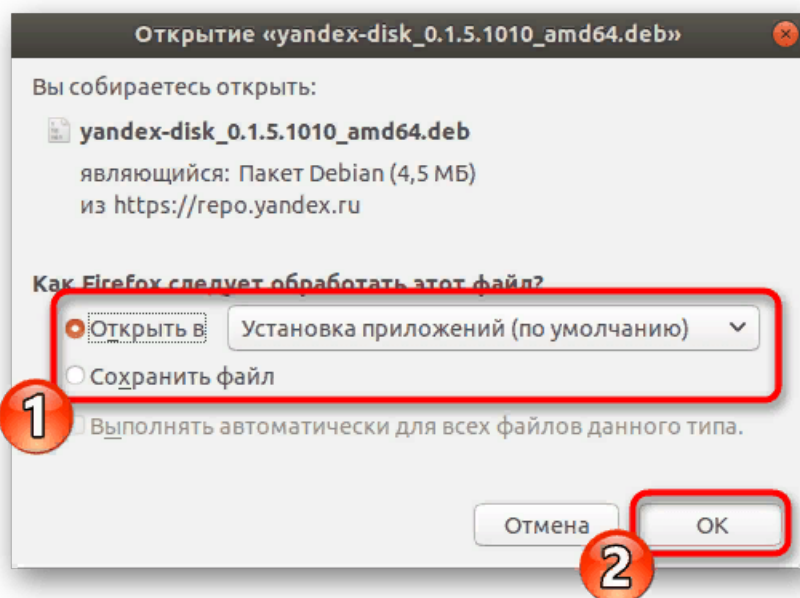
Открытие «yandex-disk_0.1.5.1010_amd64.deb»

Вы собираетесь открыть:

yandex-disk_0.1.5.1010_amd64.deb
являющийся: Пакет Debian (4,5 МБ)
из https://repo.yandex.ru

Как Firefox следует обработать этот файл?

Открыть в Установка приложений (по умолчанию)

Сохранить файл

1

Выполнять автоматически для всех файлов данного типа.

Отмена OK

2